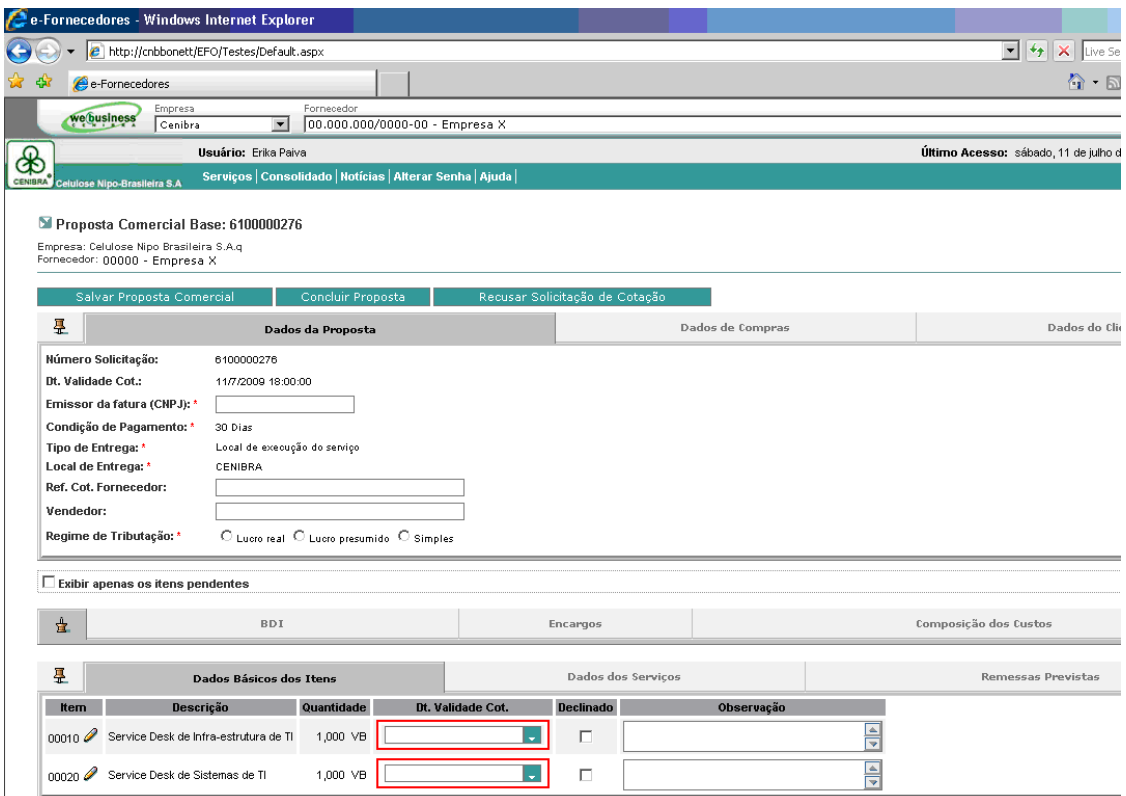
e-Fornecedores - Windows Internet Explorer

http://cnbbonett/EFO/Testes/Default.aspx

Live Se

e-Fornecedores

webusiness

Empresa
Cenibra

Fornecedor
00.000.000/0000-00 - Empresa X

Usuário: Erika Paiva

Último Acesso: sábado, 11 de julho d

CENIBRA Celulose Nipo-Brasileira S.A

Serviços | Consolidado | Notícias | Alterar Senha | Ajuda |

Proposta Comercial Base: 6100000276

Empresa: Celulose Nipo Brasileira S.A.q
Fornecedor: 00000 - Empresa X

Salvar Proposta Comercial | Concluir Proposta | Recusar Solicitação de Cotação

Dados da Proposta | Dados de Compras | Dados do Cli

Número Solicitação: 6100000276
Dt. Validade Cot.: 11/7/2009 18:00:00
Emissor da fatura (CNPJ): *
Condição de Pagamento: * 30 Dias
Tipo de Entrega: * Local de execução do serviço
Local de Entrega: * CENIBRA
Ref. Cot. Fornecedor:
Vendedor:
Regime de Tributação: * Lucro real Lucro presumido Simples

Exibir apenas os itens pendentes

BDI | Encargos | Composição dos Custos

Dados Básicos dos Itens | Dados dos Serviços | Remessas Previstas

| Item | Descrição | Quantidade | Dt. Validade Cot. | Declinado | Observação |
|---|---|---|---|---|---|
| 00010 | Service Desk de Infra-estrutura de TI | 1,000 VB | | | |
| 00020 | Service Desk de Sistemas de TI | 1,000 VB | | | |